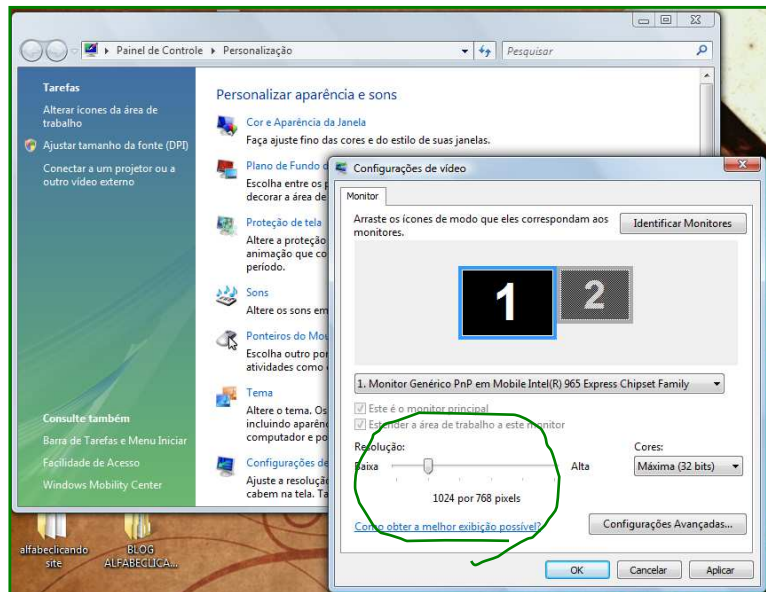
Painel de Controle ▸ Personalização

Pesquisar

Tarefas

Alterar ícones da área de trabalho

Ajustar tamanho da fonte (DPI)

Conectar a um projetor ou a outro vídeo externo

Consulte também

Barra de Tarefas e Menu Iniciar

Facilidade de Acesso

Windows Mobility Center

Personalizar aparência e sons

Cor e Aparência da Janela
Faça ajuste fino das cores e do estilo de suas janelas.

Plano de Fundo
Escolha entre os p
decorar a área de

Proteção de tela
Altere a proteção
animação que co
período.

Sons
Altere os sons em

Ponteiros do Mou
Escolha outro por
atividades como

Tema
Altere o tema. Os
incluindo aparênc
computador e po

Configurações de
Ajuste a resoluçã
cabem na tela. Ta

Configurações de vídeo

Monitor

Arraste os ícones de modo que eles correspondam aos monitores.

Identificar Monitores

1

2

1. Monitor Genérico PnP em Mobile Intel(R) 965 Express Chipset Family

Este é o monitor principal

Estender a área de trabalho a este monitor

Resolução:

Baixa

Alta

1024 por 768 pixels

Cores:

Máxima (32 bits)

Como obter a melhor exibição possível?

Configurações Avançadas...

OK

Cancelar

Aplicar

alfabeclicando site

BLOG ALFABECLICA...